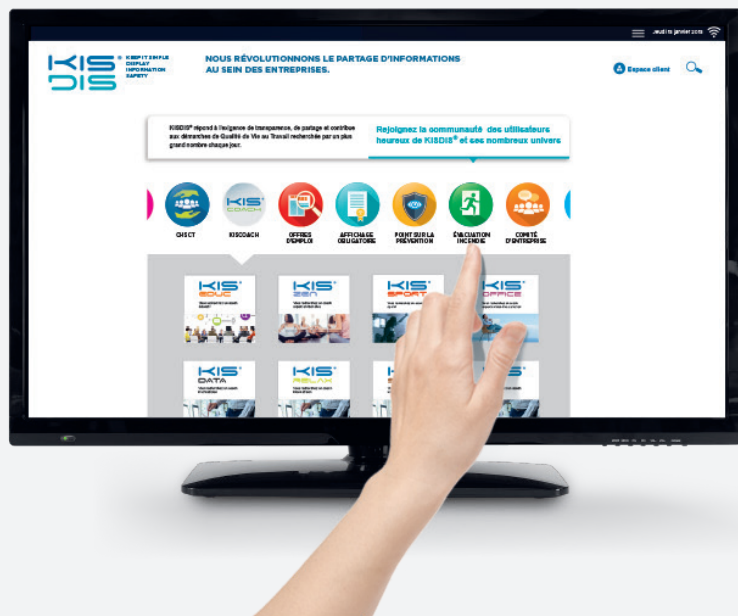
Jeudi 15 janvier 2015

KIS DIS® KEEP IT SIMPLE DISPLAY INFORMATION SAFETY

NOUS RÉVOLUTIONNONS LE PARTAGE D'INFORMATIONS AU SEIN DES ENTREPRISES.

Espace client

KISDIS® répond à l'exigence de transparence, de partage et contribue aux démarches de Qualité de Vie au Travail recherchée par un plus grand nombre chaque jour.

Rejoignez la communauté des utilisateurs heureux de KISDIS® et ses nombreux univers

CHSCT

KISCOACH

OFFRES D'EMPLOI

AFFICHAGE OBLIGATOIRE

POINT SUR LA PRÉVENTION

ÉVACUATION INCENDIE

COMITÉ D'ENTREPRISE

KIS EDUC

KIS ZEN

KIS SPORT

KIS OFFICE

KIS DATA

KIS RELAX

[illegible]

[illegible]